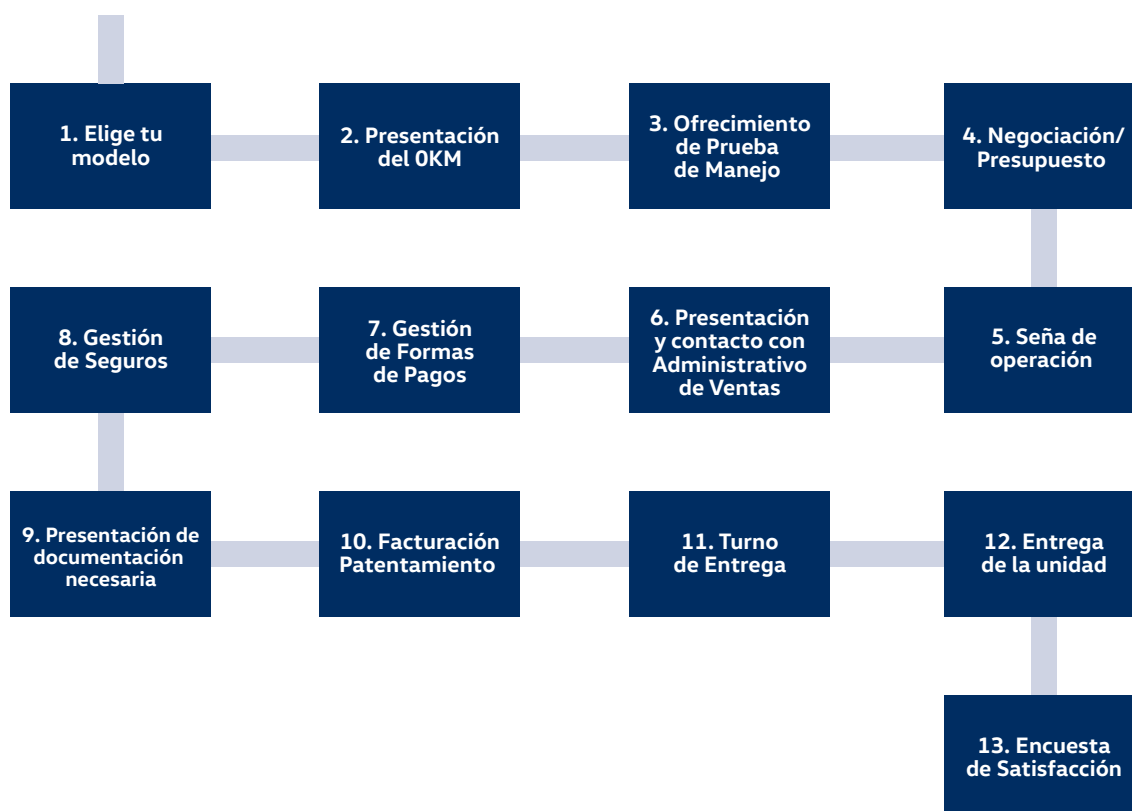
1. Elige tu modelo

2. Presentación del 0KM

3. Ofrecimiento de Prueba de Manejo

4. Negociación/ Presupuesto

5. Seña de operación

6. Presentación y contacto con Administrativo de Ventas

7. Gestión de Formas de Pagos

8. Gestión de Seguros

9. Presentación de documentación necesaria

10. Facturación Patentamiento

11. Turno de Entrega

12. Entrega de la unidad

13. Encuesta de Satisfacción